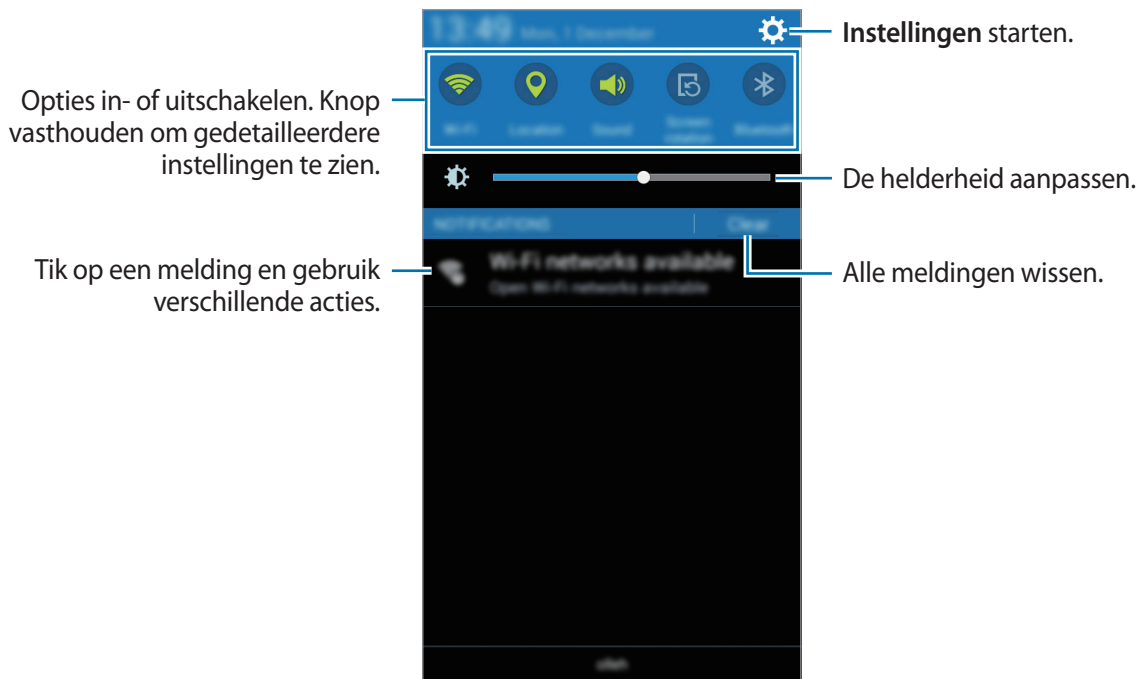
13:49 Mon, 1 December

**Instellingen** starten.

Opties in- of uitschakelen. Knop vasthouden om gedetailleerdere instellingen te zien.

Wi-Fi Location Sound Screen rotation Bluetooth

De helderheid aanpassen.

NOTIFICATIONS Clear

Tik op een melding en gebruik verschillende acties.

Wi-Fi networks available
Open Wi-Fi networks available

Alle meldingen wissen.

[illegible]